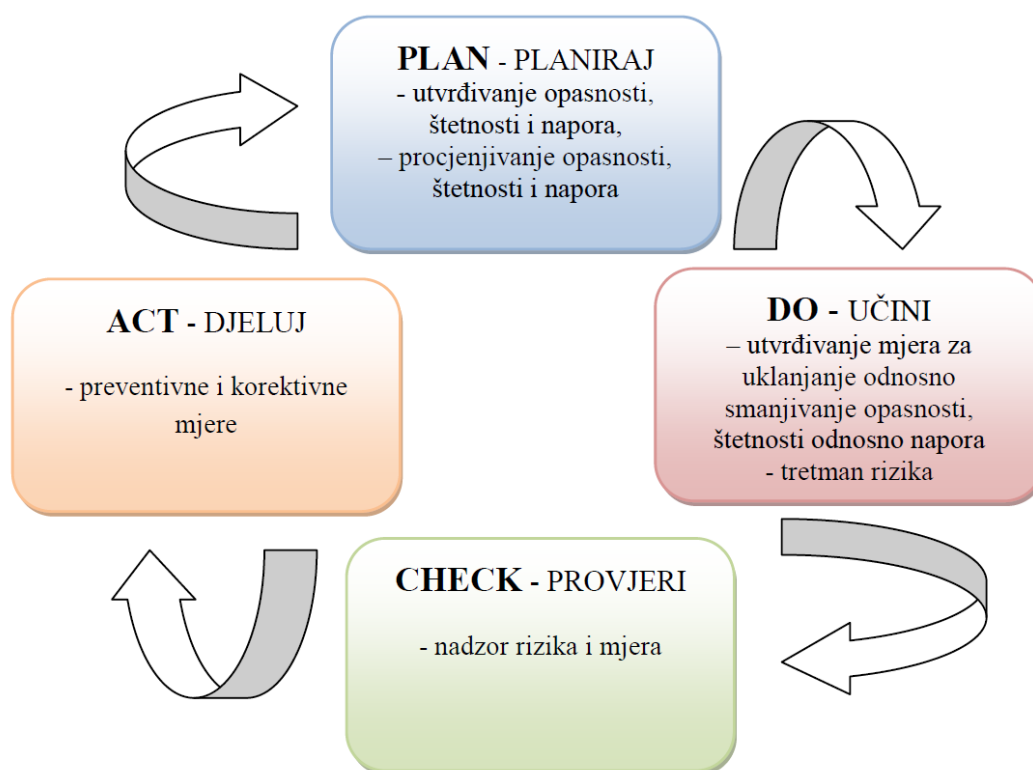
PLAN - PLANIRAJ
- utvrđivanje opasnosti, štetnosti i napora,
– procjenjivanje opasnosti, štetnosti i napora

DO - UČINI
– utvrđivanje mjera za uklanjanje odnosno smanjivanje opasnosti, štetnosti odnosno napora
- tretman rizika

CHECK - PROVJERI
- nadzor rizika i mjera

ACT - DJELUJ
- preventivne i korektivne mjere